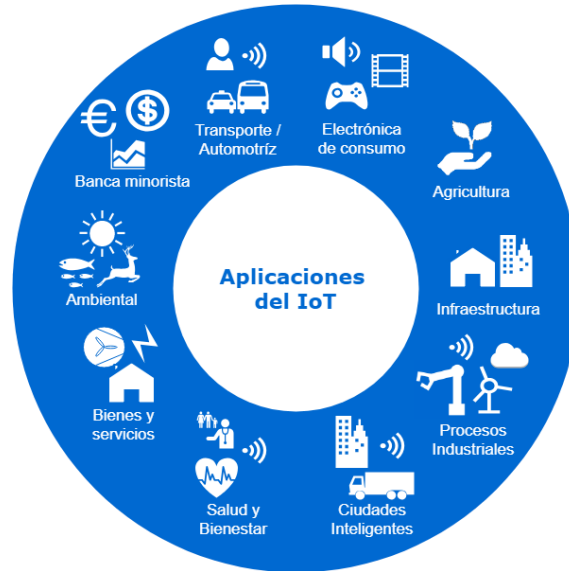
Aplicaciones del IoT

Transporte / Automotríz

Electrónica de consumo

Agricultura

Infraestructura

Procesos Industriales

Ciudades Inteligentes

Salud y Bienestar

Bienes y servicios

Ambiental

Banca minorista